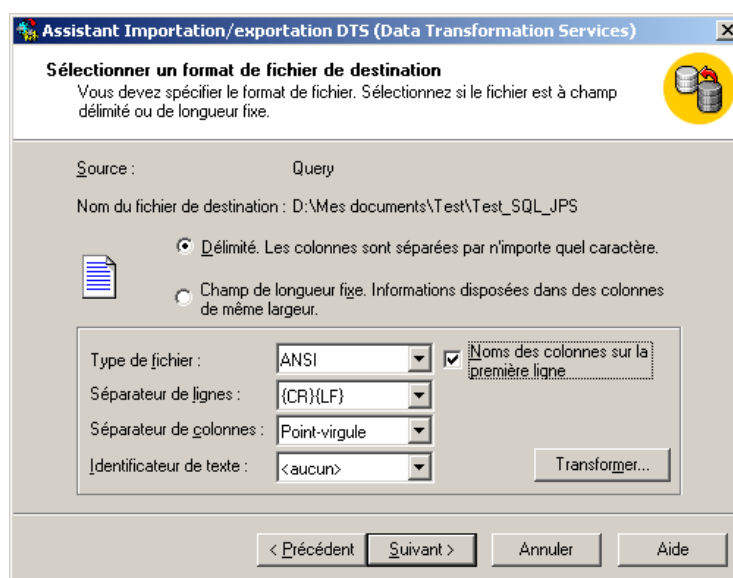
Assistant Importation/exportation DTS (Data Transformation Services)

Sélectionner un format de fichier de destination
Vous devez spécifier le format de fichier. Sélectionnez si le fichier est à champ délimité ou de longueur fixe.

Source : Query

Nom du fichier de destination : D:\Mes documents\Test\Test_SQL_JPS

Délimité. Les colonnes sont séparées par n'importe quel caractère.

Champ de longueur fixe. Informations disposées dans des colonnes de même largeur.

Type de fichier : ANSI

Noms des colonnes sur la première ligne

Séparateur de lignes : {CR}{LF}

Séparateur de colonnes : Point-virgule

Identificateur de texte : <aucun>

Transformer...

< Précédent
Suivant >
Annuler
Aide